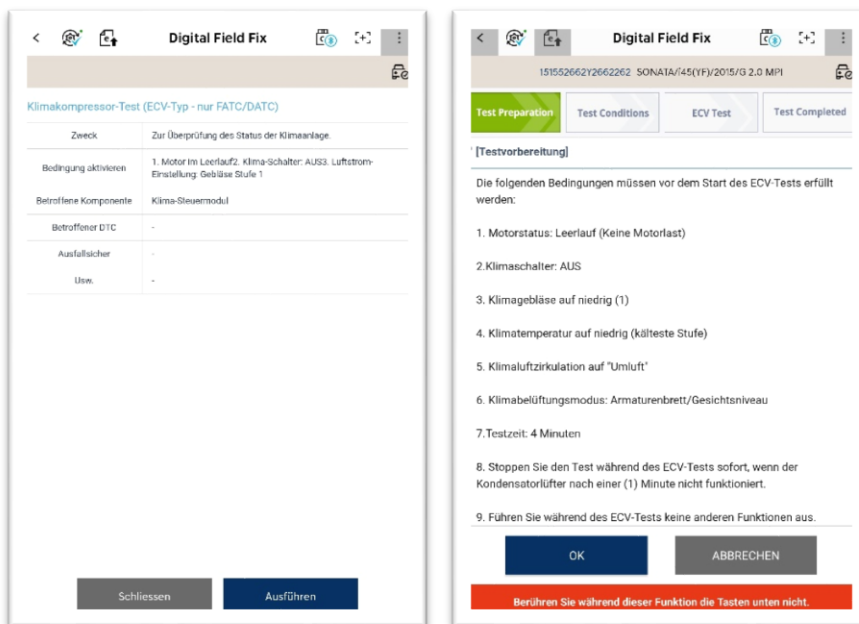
Digital Field Fix

Klimakompressor-Test (ECV-Typ - nur FATC/DATC)

| | |
|---|---|
| Zweck | Zur Überprüfung des Status der Klimaanlage. |
| Bedingung aktivieren | 1. Motor im Leerlauf2. Klima-Schalter: AUS3. Luftstrom-Einstellung: Gebläse Stufe 1 |
| Betroffene Komponente | Klima-Steuermodul |
| Betroffener DTC | - |
| Ausfallsicher | - |
| Usw. | - |

Schliessen

Ausführen

Digital Field Fix

151552662Y2662262 SONATA/(45(YF)/2015/G 2.0 MPI

Test Preparation

Test Conditions

ECV Test

Test Completed

[Testvorbereitung]

Die folgenden Bedingungen müssen vor dem Start des ECV-Tests erfüllt werden:

1. Motorstatus: Leerlauf (Keine Motorlast)

2.Klimaschalter: AUS

3. Klimagebläse auf niedrig (1)

4. Klimatemperatur auf niedrig (kälteste Stufe)

5. Klimaluftzirkulation auf "Umluft"

6. Klimabelüftungsmodus: Armaturenbrett/Gesichtsniveau

7.Testzeit: 4 Minuten

8. Stoppen Sie den Test während des ECV-Tests sofort, wenn der Kondensatorlüfter nach einer (1) Minute nicht funktioniert.

9. Führen Sie während des ECV-Tests keine anderen Funktionen aus.

OK

ABBRECHEN

Berühren Sie während dieser Funktion die Tasten unten nicht.